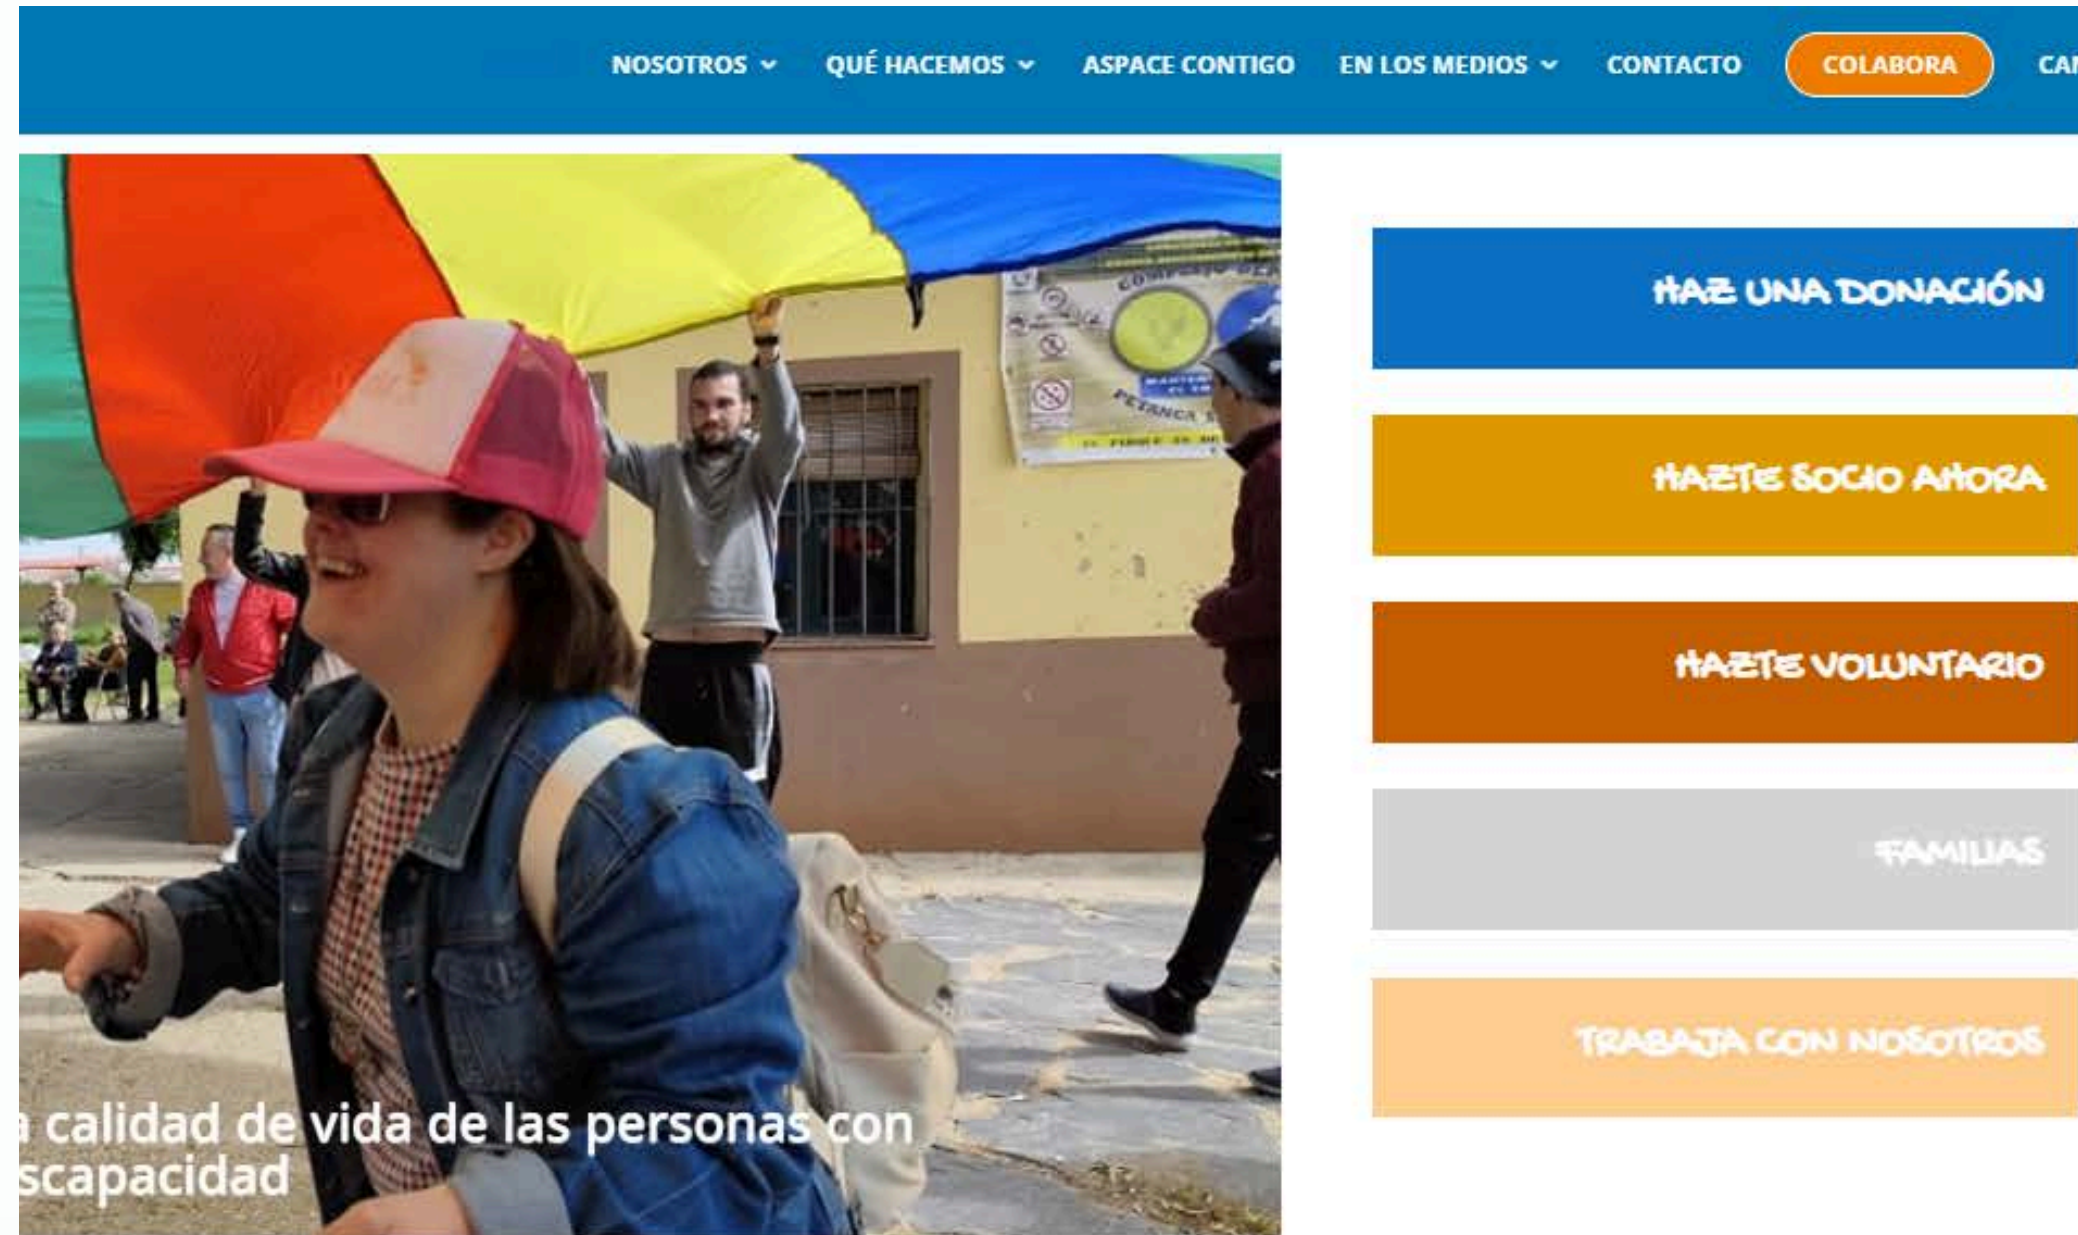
NOSOTROS ⌄ QUÉ HACEMOS ⌄ ASPACE CONTIGO EN LOS MEDIOS ⌄ CONTACTO COLABORA CA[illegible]

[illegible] calidad de vida de las personas con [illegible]scapacidad

HAZ UNA DONACIÓN

HAZTE SOCIO AHORA

HAZTE VOLUNTARIO

FAMILIAS

TRABAJA CON NOSOTROS